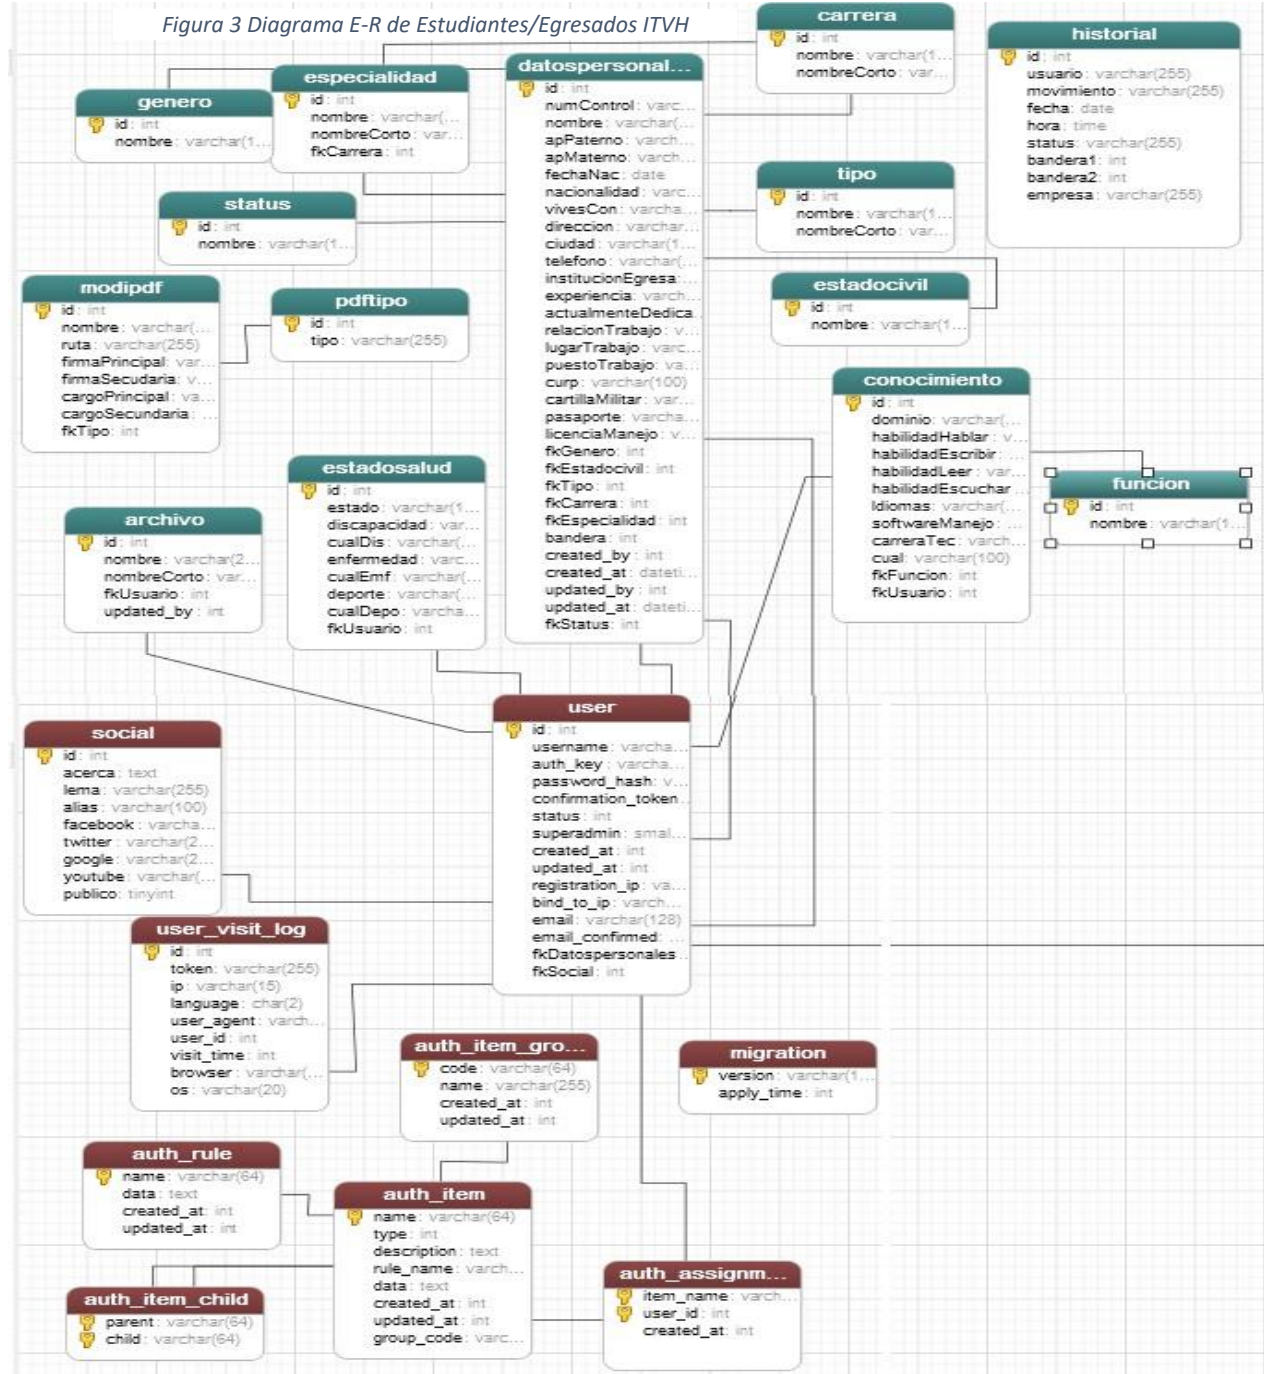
Figura 3 Diagrama E-R de Estudiantes/Egresados ITVH

carrera
id : int
nombre : varchar(1...
nombreCorto : var...

historial
id : int
usuario : varchar(255)
movimiento : varchar(255)
fecha : date
hora : time
status : varchar(255)
bandera1 : int
bandera2 : int
empresa : varchar(255)

genero
id : int
nombre : varchar(1...

especialidad
id : int
nombre : varchar(...
nombreCorto : var...
fkCarrera : int

datospersonal...
id : int
numControl : varc...
nombre : varchar(...
apPaterno : varch...
apMaterno : varch...
fechaNac : date
nacionalidad : varc...
vivesCon : varcha...
direccion : varchar...
ciudad : varchar(1...
telefono : varchar(...
institucionEgresa...
experiencia : varch...
actualmenteDedica...
relacionTrabajo : v...
lugarTrabajo : varc...
puestoTrabajo : va...
curp : varchar(100)
cartillaMilitar : var...
pasaporte : varcha...
licenciaManejo : v...
fkGenero : int
fkEstadocivil : int
fkTipo : int
fkCarrera : int
fkEspecialidad : int
bandera : int
created_by : int
created_at : dateti...
updated_by : int
updated_at : dateti...
fkStatus : int

tipo
id : int
nombre : varchar(1...
nombreCorto : var...

status
id : int
nombre : varchar(1...

estadocivil
id : int
nombre : varchar(1...

modipdf
id : int
nombre : varchar(...
ruta : varchar(255)
firmaPrincipal : var...
firmaSecudaria : v...
cargoPrincipal : va...
cargoSecundaria : ...
fkTipo : int

pdftipo
id : int
tipo : varchar(255)

conocimiento
id : int
dominio : varchar(...
habilidadHablar : v...
habilidadEscribir : ...
habilidadLeer : var...
habilidadEscuchar ...
Idiomas : varchar(...
softwareManejo : ...
carreraTec : varch...
cual : varchar(100)
fkFuncion : int
fkUsuario : int

funcion
id : int
nombre : varchar(1...

estadosalud
id : int
estado : varchar(1...
discapacidad : var...
cualDis : varchar(...
enfermedad : varc...
cualEmf : varchar(...
deporte : varchar(...
cualDepo : varcha...
fkUsuario : int

archivo
id : int
nombre : varchar(2...
nombreCorto : var...
fkUsuario : int
updated_by : int

user
id : int
username : varcha...
auth_key : varcha...
password_hash : v...
confirmation_token...
status : int
superadmin : smal...
created_at : int
updated_at : int
registration_ip : va...
bind_to_ip : varch...
email : varchar(128)
email_confirmed : ...
fkDatospersonales ...
fkSocial : int

social
id : int
acerca : text
lema : varchar(255)
alias : varchar(100)
facebook : varcha...
twitter : varchar(2...
google : varchar(2...
youtube : varchar(...
publico : tinyint

user_visit_log
id : int
token : varchar(255)
ip : varchar(15)
language : char(2)
user_agent : varch...
user_id : int
visit_time : int
browser : varchar(...
os : varchar(20)

auth_item_gro...
code : varchar(64)
name : varchar(255)
created_at : int
updated_at : int

migration
version : varchar(1...
apply_time : int

auth_rule
name : varchar(64)
data : text
created_at : int
updated_at : int

auth_item
name : varchar(64)
type : int
description : text
rule_name : varch...
data : text
created_at : int
updated_at : int
group_code : varc...

auth_assignm...
item_name : varch...
user_id : int
created_at : int

auth_item_child
parent : varchar(64)
child : varchar(64)